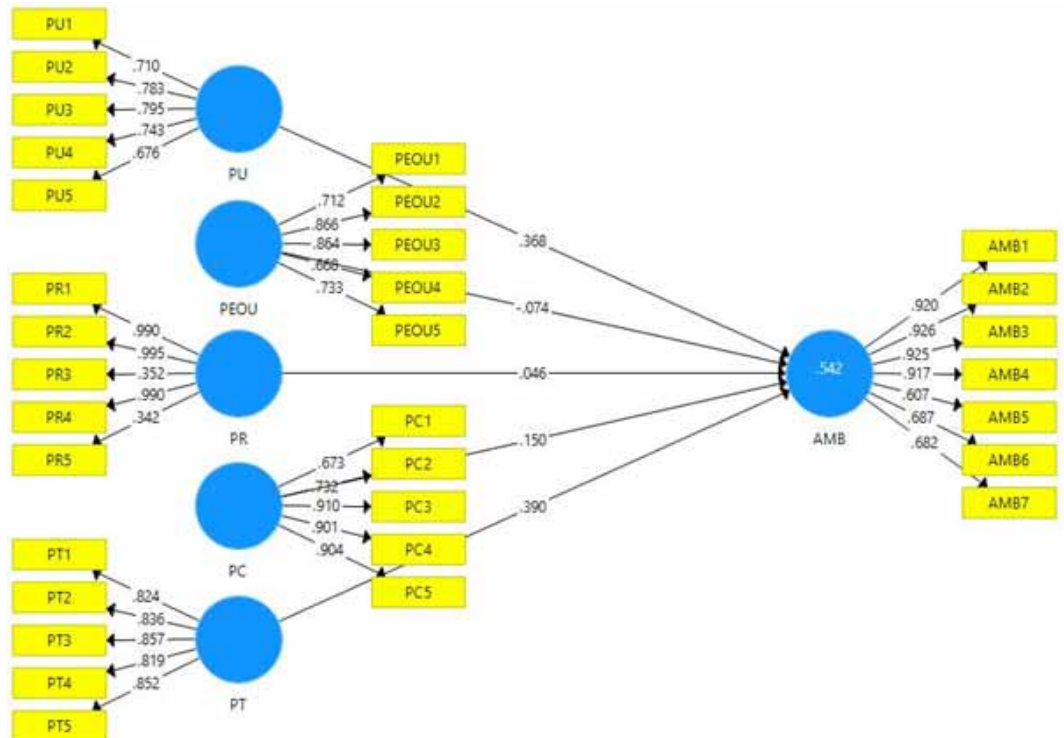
PU1
PU2
PU3
PU4
PU5
.710
.783
.795
.743
.676
PU

PEOU1
PEOU2
PEOU3
PEOU4
PEOU5
.712
.866
.864
.668
.733
PEOU

PR1
PR2
PR3
PR4
PR5
.990
.995
.352
.990
.342
PR

PC1
PC2
PC3
PC4
PC5
.673
.732
.910
.901
.904
PC

PT1
PT2
PT3
PT4
PT5
.824
.836
.857
.819
.852
PT

.368
-.074
.046
.150
.390

.542
AMB

.920
.926
.925
.917
.607
.687
.682
AMB1
AMB2
AMB3
AMB4
AMB5
AMB6
AMB7